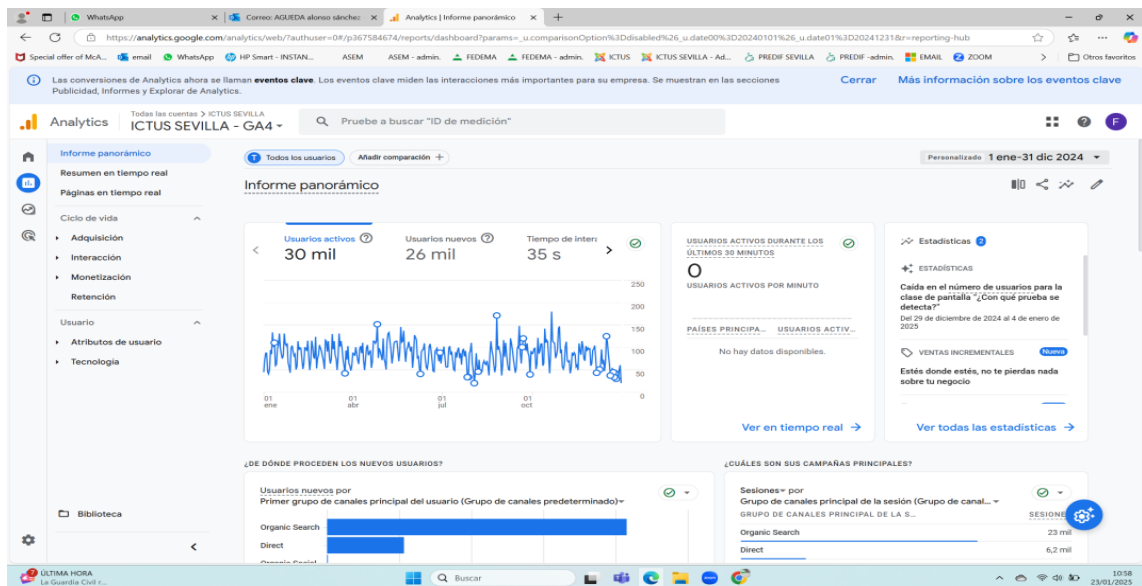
WhatsApp | Correo: AGUEDA alonso sánchez | Analytics | Informe panorámico

https://analytics.google.com/analytics/web/?authuser=0#/p367584674/reports/dashboard?params=_u.comparisonOption%3Ddisabled%26_u.date00%3D20240101%26_u.date01%3D20241231&r=reporting-hub

Special offer of McA... | email | WhatsApp | HP Smart - INSTAN... | ASEM | ASEM - admin. | FEDEMA | FEDEMA - admin. | ICTUS | ICTUS SEVILLA - Ad... | PREDIF SEVILLA | PREDIF -admin. | EMAIL | ZOOM | Otros favoritos

Las conversiones de Analytics ahora se llaman **eventos clave**. Los eventos clave miden las interacciones más importantes para su empresa. Se muestran en las secciones Publicidad, Informes y Explorar de Analytics.   Cerrar   Más información sobre los eventos clave

Analytics   Todas las cuentas > ICTUS SEVILLA   ICTUS SEVILLA - GA4   Pruebe a buscar "ID de medición"

Informe panorámico
Resumen en tiempo real
Páginas en tiempo real
Ciclo de vida
Adquisición
Interacción
Monetización
Retención
Usuario
Atributos de usuario
Tecnología
Biblioteca

Todos los usuarios   Añadir comparación +   Personalizado 1 ene-31 dic 2024

Informe panorámico

Usuarios activos 30 mil   Usuarios nuevos 26 mil   Tiempo de inter 35 s

250
200
150
100
50
0
01 ene   01 abr   01 jul   01 oct

USUARIOS ACTIVOS DURANTE LOS ÚLTIMOS 30 MINUTOS
0
USUARIOS ACTIVOS POR MINUTO
PAÍSES PRINCIPA...   USUARIOS ACTIV...
No hay datos disponibles.
Ver en tiempo real →

Estadísticas 2
ESTADÍSTICAS
Caída en el número de usuarios para la clase de pantalla "¿Con qué prueba se detecta?"
Del 29 de diciembre de 2024 al 4 de enero de 2025
VENTAS INCREMENTALES   Nueva
Estés donde estés, no te pierdas nada sobre tu negocio
Ver todas las estadísticas →

¿DE DÓNDE PROCEDEN LOS NUEVOS USUARIOS?
Usuarios nuevos por
Primer grupo de canales principal del usuario (Grupo de canales predeterminado)
Organic Search
Direct

¿CUÁLES SON SUS CAMPAÑAS PRINCIPALES?
Sesiones por
Grupo de canales principal de la sesión (Grupo de canal...
GRUPO DE CANALES PRINCIPAL DE LA S...   SESIONES
Organic Search   23 mil
Direct   6,2 mil

ÚLTIMA HORA La Guardia Civil r...   Buscar   10:58 23/01/2025